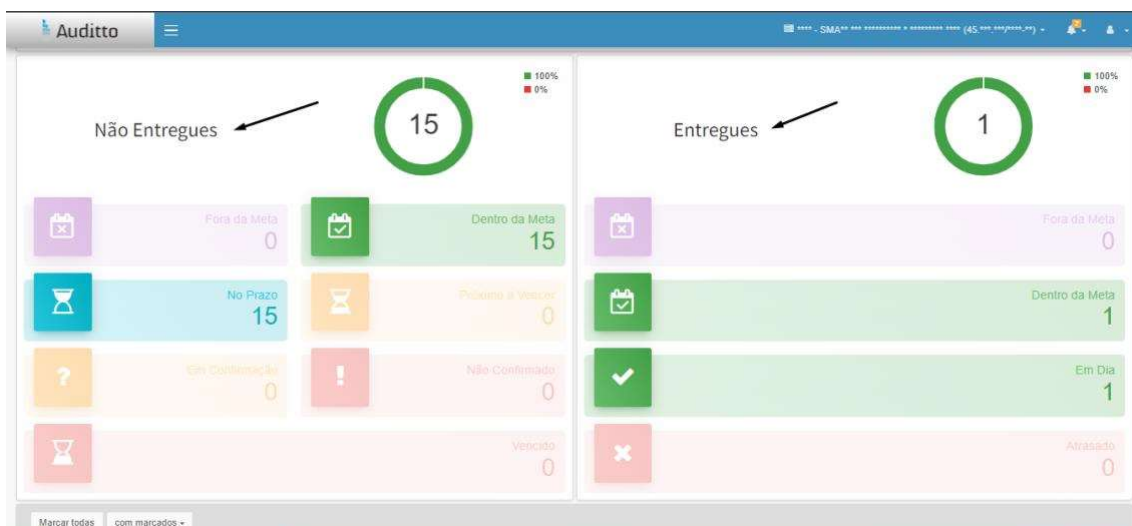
Auditto

**** - SMA** *** ********** • ********* **** (45.***.***/****-**)

100%
0%

Não Entregues

15

100%
0%

Entregues

1

Fora da Meta
0

Dentro da Meta
15

No Prazo
15

Próximo a Vencer
0

Em Confirmação
0

Não Confirmado
0

Vencido
0

Fora da Meta
0

Dentro da Meta
1

Em Dia
1

Atrasado
0

Marcar todas

com marcados